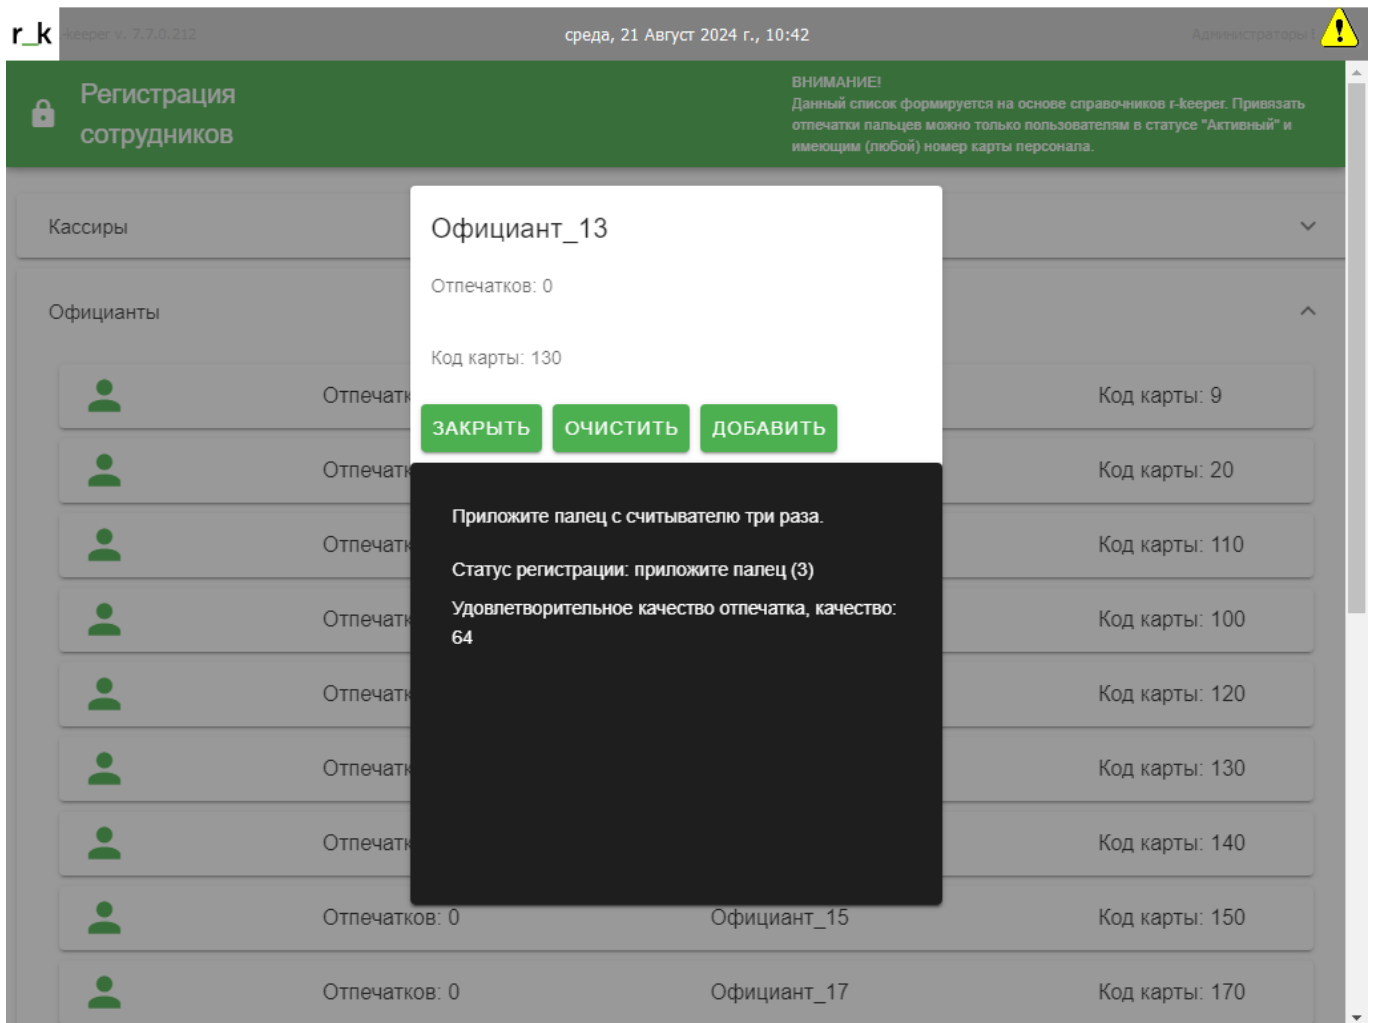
r_k keeper v. 7.7.0.212 среда, 21 Август 2024 г., 10:42 Администраторы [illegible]

Регистрация сотрудников

ВНИМАНИЕ!
Данный список формируется на основе справочников r-keeper. Привязать отпечатки пальцев можно только пользователям в статусе "Активный" и имеющим (любой) номер карты персонала.

Кассиры

Официанты

Отпечатк Код карты: 9
Отпечатк Код карты: 20
Отпечатк Код карты: 110
Отпечатк Код карты: 100
Отпечатк Код карты: 120
Отпечатк Код карты: 130
Отпечатк Код карты: 140
Отпечатков: 0 Официант_15 Код карты: 150
Отпечатков: 0 Официант_17 Код карты: 170

Официант_13

Отпечатков: 0

Код карты: 130

ЗАКРЫТЬ ОЧИСТИТЬ ДОБАВИТЬ

Приложите палец с считывателю три раза.

Статус регистрации: приложите палец (3)

Удовлетворительное качество отпечатка, качество: 64